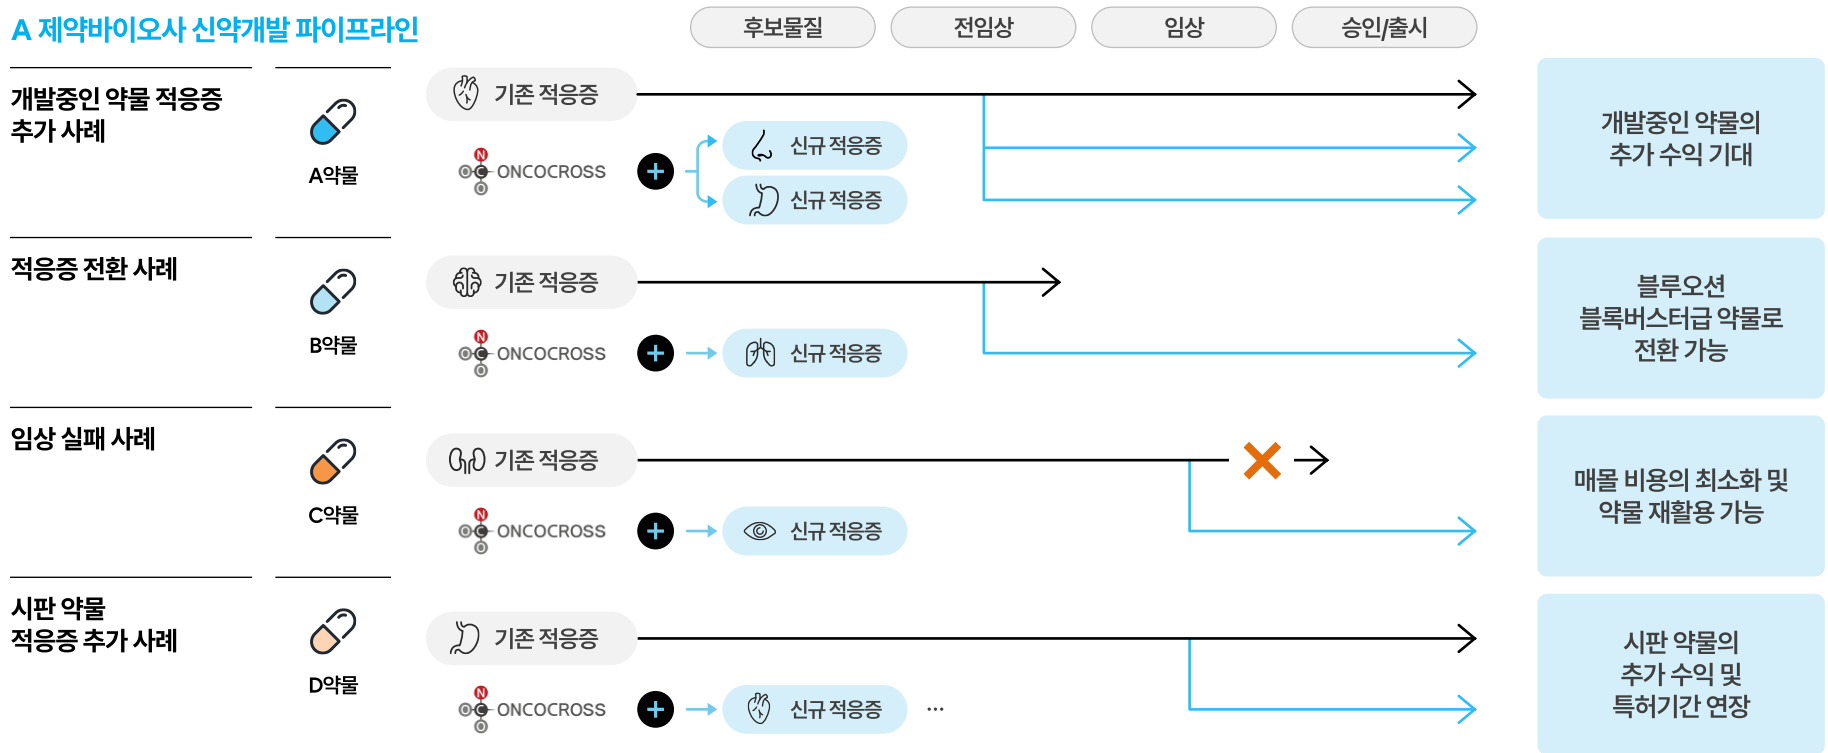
A 제약바이오사 신약개발 파이프라인

| 후보물질 | 전임상 | 임상 | 승인/출시 |
|---|---|---|---|

개발중인 약물 적응증 추가 사례

A약물

기존 적응증

ONCOCROSS

신규 적응증

신규 적응증

개발중인 약물의 추가 수익 기대

적응증 전환 사례

B약물

기존 적응증

ONCOCROSS

신규 적응증

블루오션 블록버스터급 약물로 전환 가능

임상 실패 사례

C약물

기존 적응증

ONCOCROSS

신규 적응증

매몰 비용의 최소화 및 약물 재활용 가능

시판 약물 적응증 추가 사례

D약물

기존 적응증

ONCOCROSS

신규 적응증

...

시판 약물의 추가 수익 및 특허기간 연장